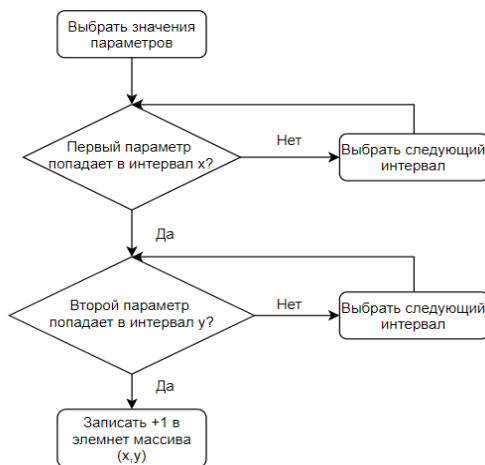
Выбрать значения параметров

Первый параметр попадает в интервал x?

Нет

Выбрать следующий интервал

Да

Второй параметр попадает в интервал y?

Нет

Выбрать следующий интервал

Да

Записать +1 в элемнет массива (x,y)